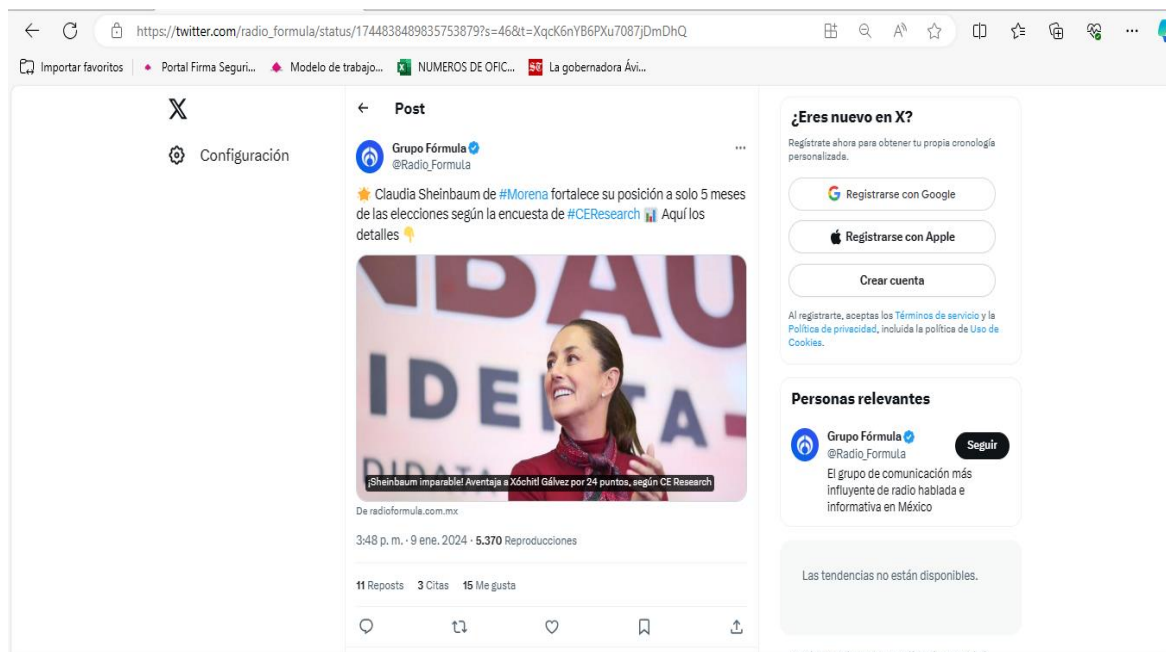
https://twitter.com/radio_formula/status/1744838489835753879?s=46&t=XqcK6nYB6PXu7087jDmDhQ

Importar favoritos | Portal Firma Seguri... Modelo de trabajo... NUMEROS DE OFIC... La gobernadora Ávi...

X

Configuración

Post

Grupo Fórmula
@Radio_Formula

Claudia Sheinbaum de #Morena fortalece su posición a solo 5 meses de las elecciones según la encuesta de #CEResearch Aquí los detalles

¡Sheinbaum imparable! Aventaja a Xóchitl Gálvez por 24 puntos, según CE Research

De radioformula.com.mx

3:48 p. m. · 9 ene. 2024 · 5.370 Reproducciones

11 Reposts 3 Citas 15 Me gusta

¿Eres nuevo en X?

Regístrate ahora para obtener tu propia cronología personalizada.

Registrarse con Google

Registrarse con Apple

Crear cuenta

Al registrarte, aceptas los Términos de servicio y la Política de privacidad, incluida la política de Uso de Cookies.

Personas relevantes

Grupo Fórmula
@Radio_Formula
Seguir
El grupo de comunicación más influyente de radio hablada e informativa en México

Las tendencias no están disponibles.